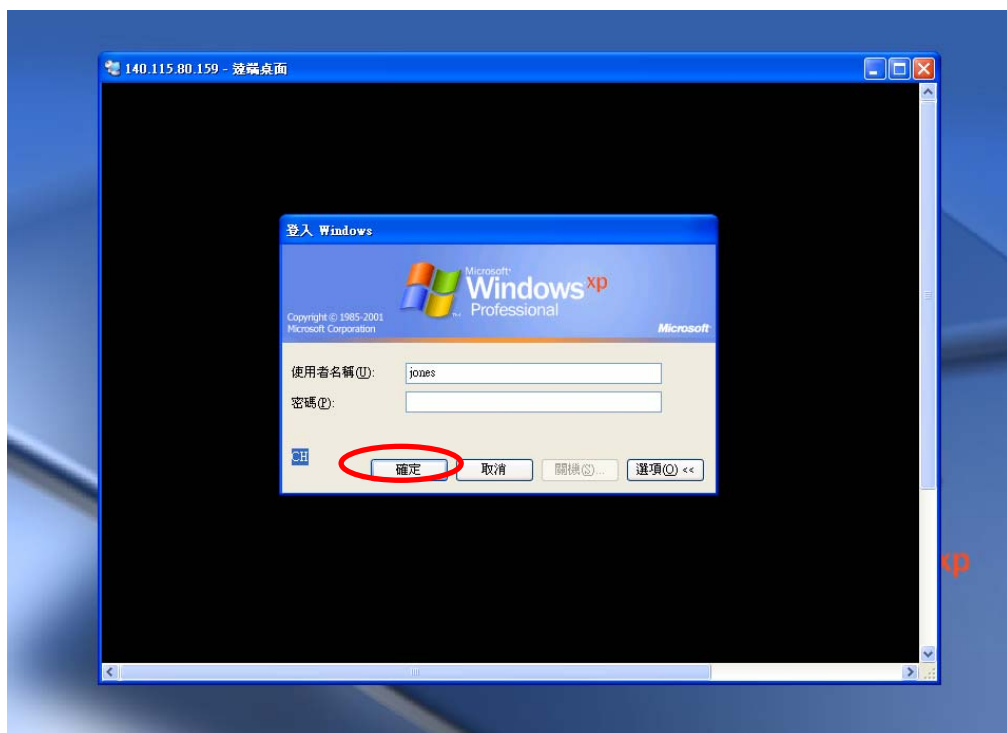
140.115.80.159 - 遠端桌面

登入 Windows

Microsoft Windows xp Professional

Copyright © 1985-2001 Microsoft Corporation

Microsoft

使用者名稱(U): jones

密碼(P):

CH

確定 取消 關機(S)... 選項(O) <<

xp